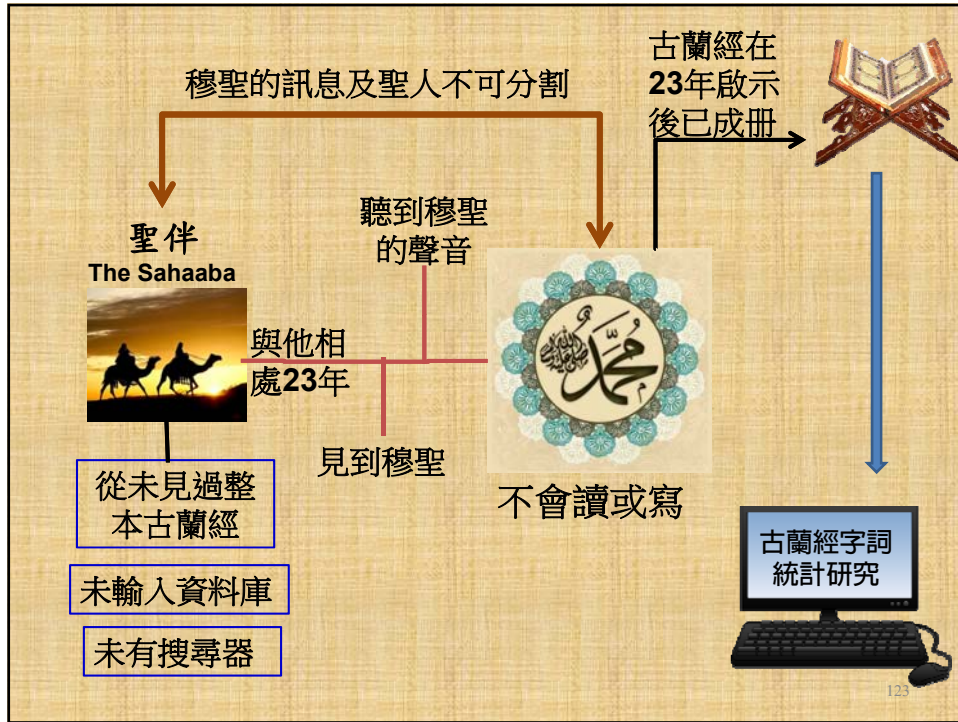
穆聖的訊息及聖人不可分割

古蘭經在
23年啟示
後已成冊

聖伴
The Sahaaba

聽到穆聖
的聲音

與他相
處23年

見到穆聖

محمد صلى الله عليه وسلم

不會讀或寫

從未見過整
本古蘭經

未輸入資料庫

未有搜尋器

古蘭經字詞
統計研究

123